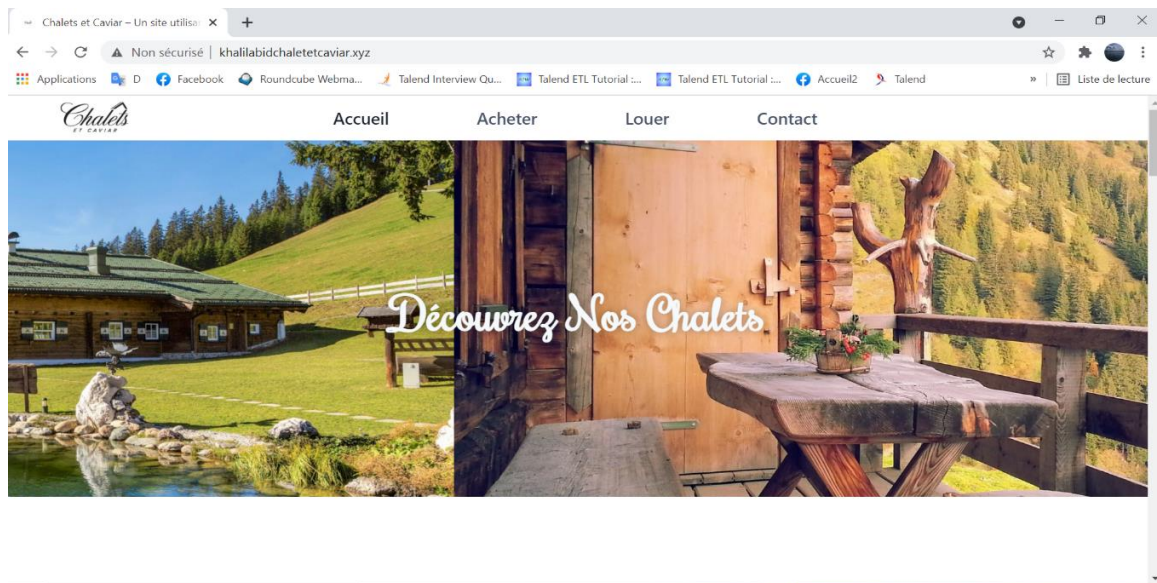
Chalets et Caviar – Un site utilisa ×
+

Non sécurisé | khalilabidchaletetcaviar.xyz

Applications D Facebook Roundcube Webma... Talend Interview Qu... Talend ETL Tutorial :... Talend ETL Tutorial :... Accueil2 Talend » Liste de lecture

Chalets ET CAVIAR

Accueil Acheter Louer Contact

Découvrez Nos Chalets